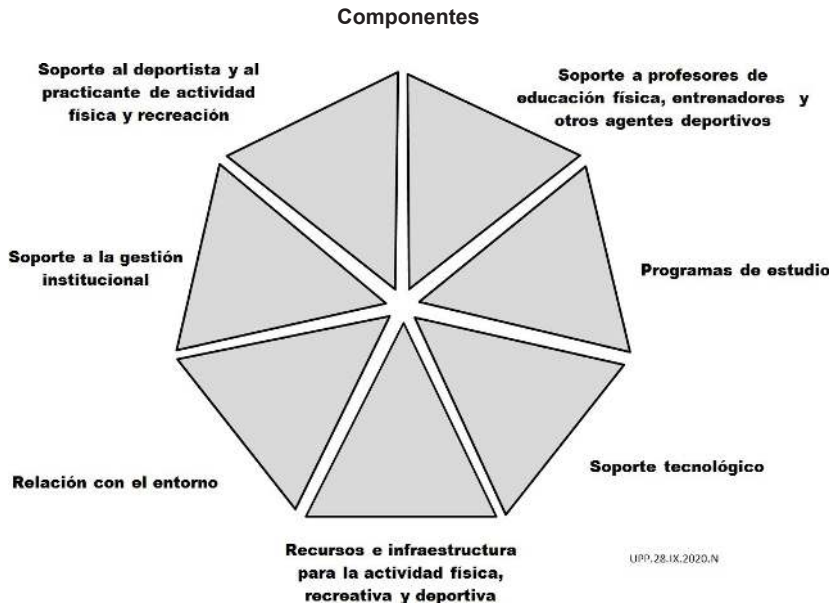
Componentes

Soporte al deportista y al practicante de actividad física y recreación

Soporte a profesores de educación física, entrenadores y otros agentes deportivos

Soporte a la gestión institucional

Programas de estudio

Relación con el entorno

Soporte tecnológico

Recursos e infraestructura para la actividad física, recreativa y deportiva

UPP.28.IX.2020.N